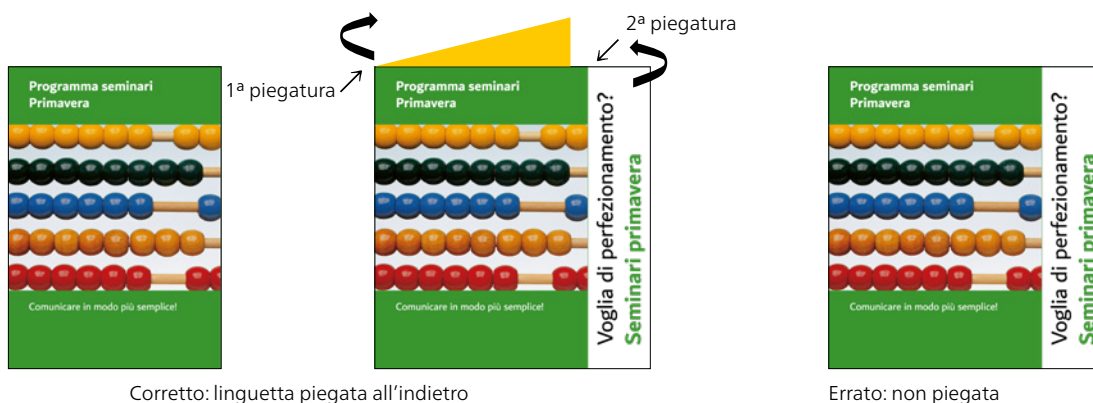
Programma seminari Primavera

Comunicare in modo più semplice!

1ª piegatura

2ª piegatura

Programma seminari Primavera

Comunicare in modo più semplice!

Voglia di perfezionamento?
Seminari primavera

Corretto: linguetta piegata all'indietro

Programma seminari Primavera

Comunicare in modo più semplice!

Voglia di perfezionamento?
Seminari primavera

Errato: non piegata